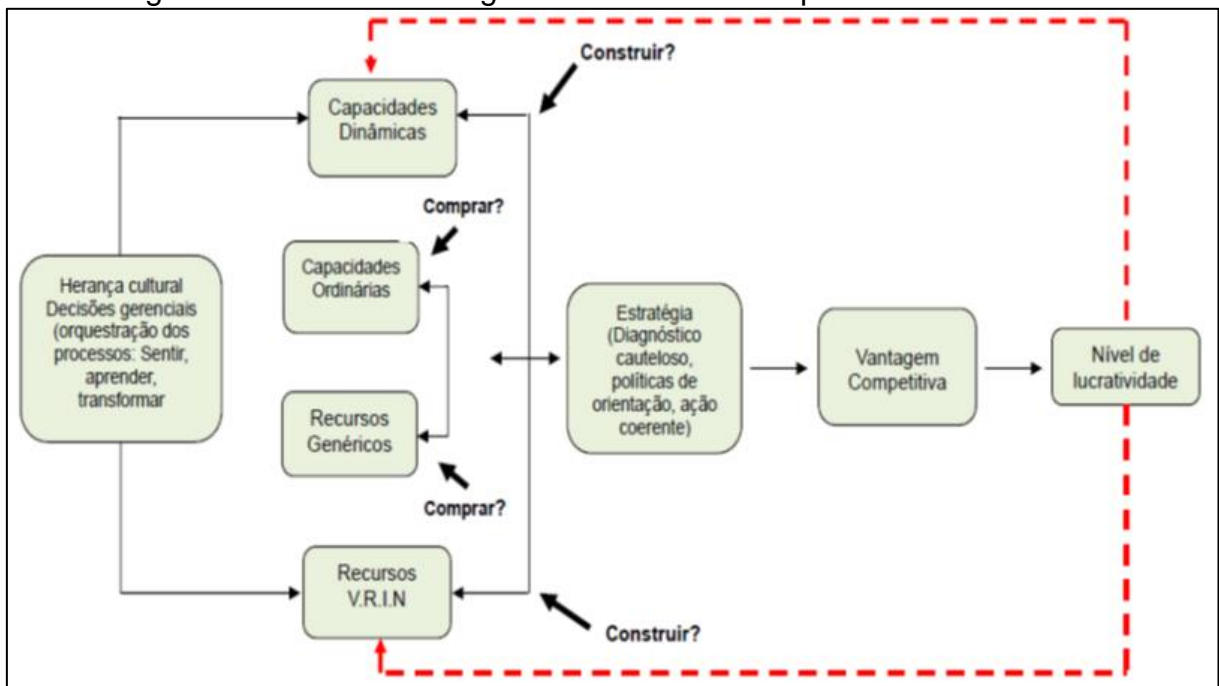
Construir?

Capacidades Dinâmicas

Comprar?

Capacidades Ordinárias

Herança cultural Decisões gerenciais (orquestração dos processos: Sentir, aprender, transformar

Estratégia (Diagnóstico cauteloso, políticas de orientação, ação coerente)

Vantagem Competitiva

Nível de lucratividade

Recursos Genéricos

Comprar?

Recursos V.R.I.N

Construir?